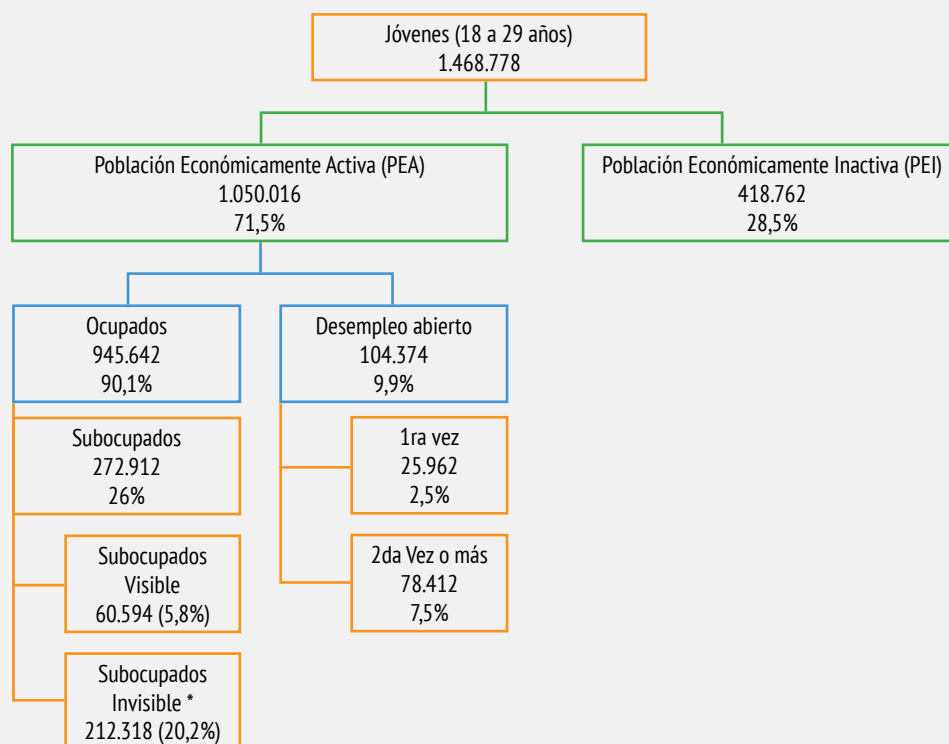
Jóvenes (18 a 29 años)
1.468.778

Población Económicamente Activa (PEA)
1.050.016
71,5%

Población Económicamente Inactiva (PEI)
418.762
28,5%

Ocupados
945.642
90,1%

Desempleo abierto
104.374
9,9%

Subocupados
272.912
26%

1ra vez
25.962
2,5%

Subocupados
Visible
60.594 (5,8%)

2da Vez o más
78.412
7,5%

Subocupados
Invisible *
212.318 (20,2%)